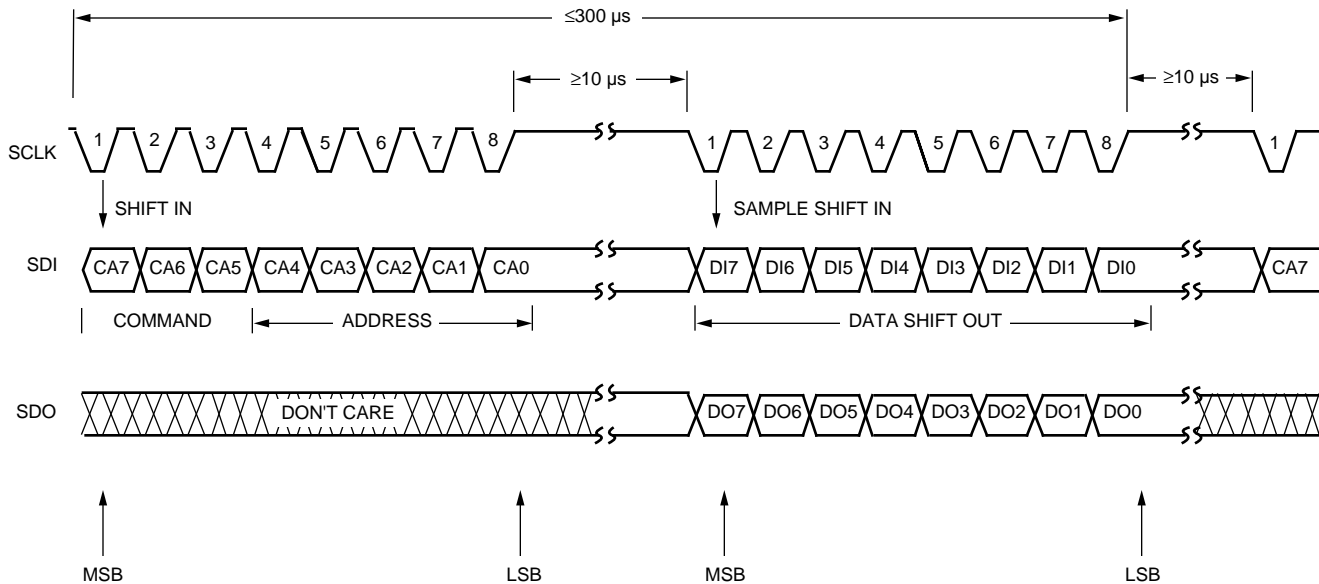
≤300 µs

≥10 µs

≥10 µs

SCLK 1 2 3 4 5 6 7 8 1 2 3 4 5 6 7 8 1

SHIFT IN

SAMPLE SHIFT IN

SDI CA7 CA6 CA5 CA4 CA3 CA2 CA1 CA0 DI7 DI6 DI5 DI4 DI3 DI2 DI1 DI0 CA7

COMMAND

ADDRESS

DATA SHIFT OUT

SDO DON'T CARE DO7 DO6 DO5 DO4 DO3 DO2 DO1 DO0

MSB

LSB

MSB

LSB